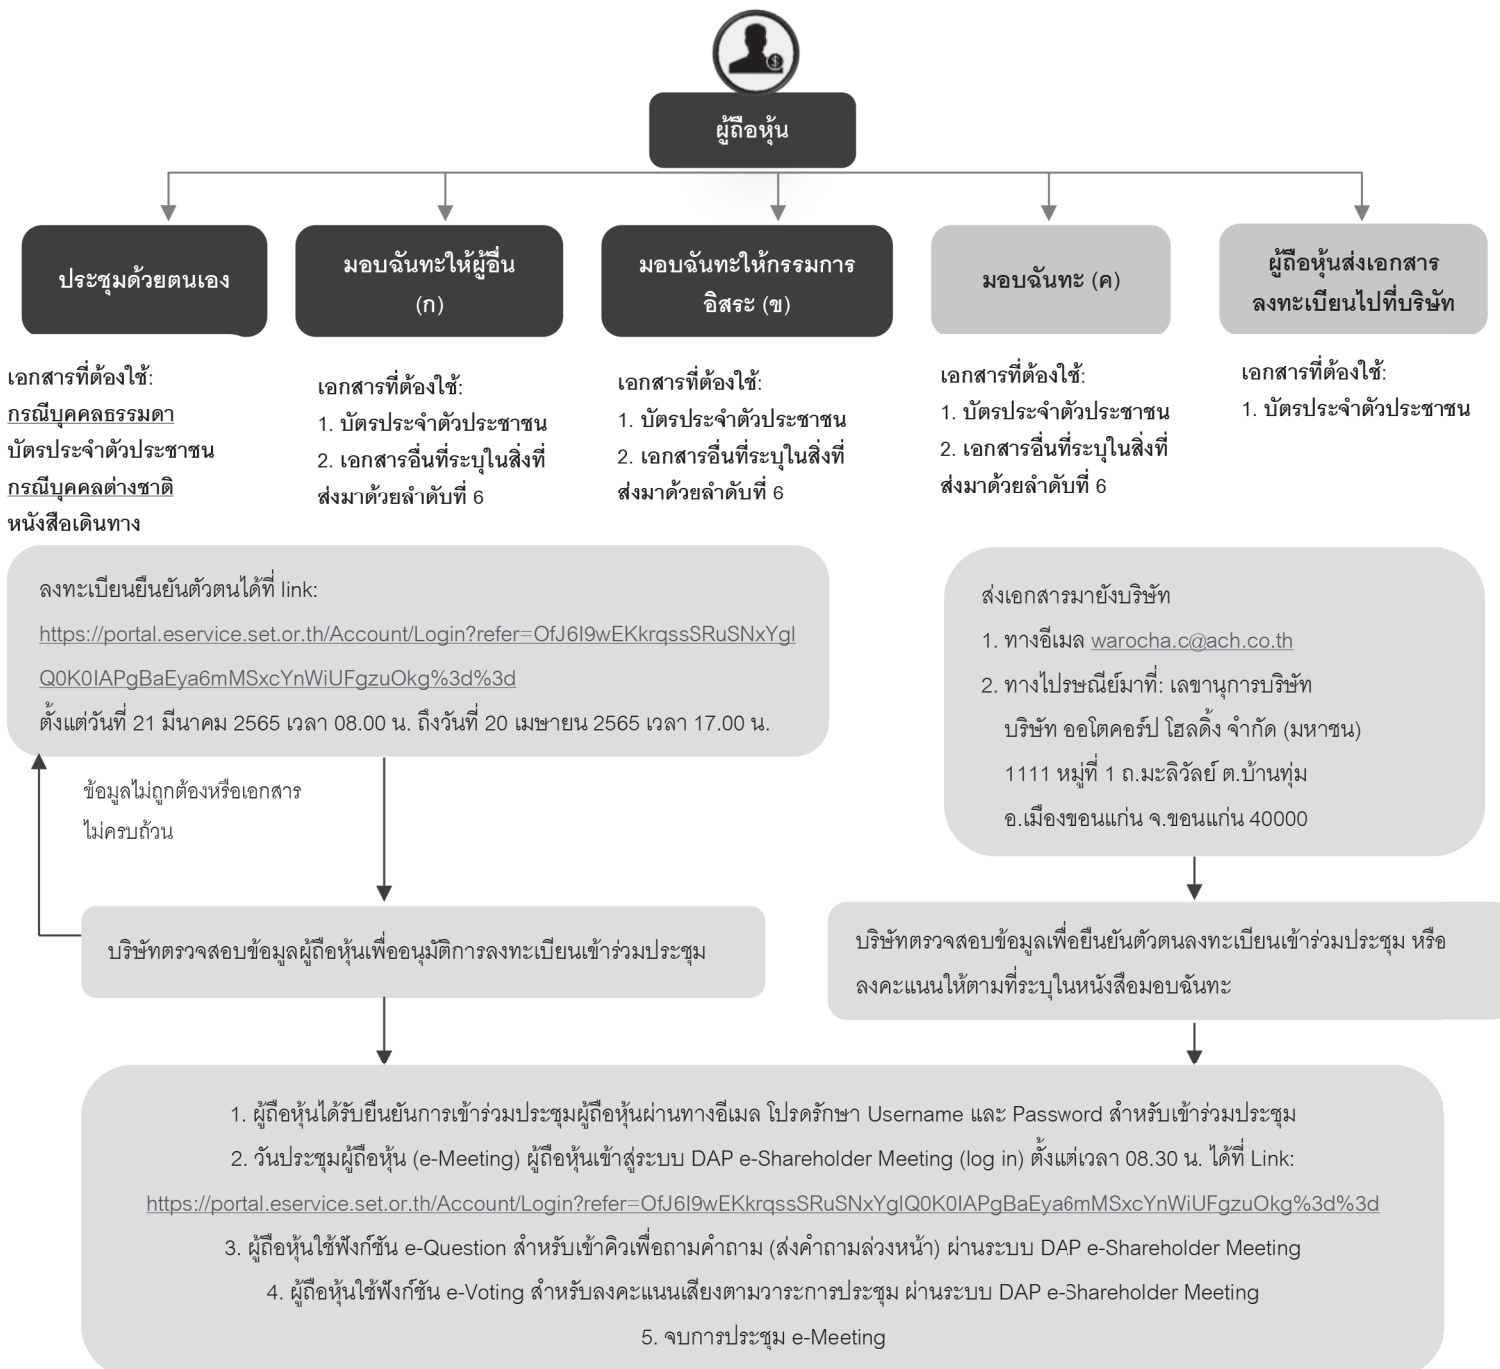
ผู้ถือหุ้น

ประชุมด้วยตนเอง

มอบฉันทะให้ผู้อื่น (ก)

มอบฉันทะให้กรรมการอิสระ (ข)

มอบฉันทะ (ค)

ผู้ถือหุ้นส่งเอกสารลงทะเบียนไปที่บริษัท

เอกสารที่ต้องใช้:
กรณีบุคคลธรรมดา
บัตรประจำตัวประชาชน
กรณีบุคคลต่างชาติ
หนังสือเดินทาง

เอกสารที่ต้องใช้:
1. บัตรประจำตัวประชาชน
2. เอกสารอื่นที่ระบุในสิ่งที่ส่งมาด้วยลำดับที่ 6

เอกสารที่ต้องใช้:
1. บัตรประจำตัวประชาชน
2. เอกสารอื่นที่ระบุในสิ่งที่ส่งมาด้วยลำดับที่ 6

เอกสารที่ต้องใช้:
1. บัตรประจำตัวประชาชน
2. เอกสารอื่นที่ระบุในสิ่งที่ส่งมาด้วยลำดับที่ 6

เอกสารที่ต้องใช้:
1. บัตรประจำตัวประชาชน

ลงทะเบียนยืนยันตัวตนได้ที่ link:
https://portal.eservice.set.or.th/Account/Login?refer=OfJ6I9wEKkrqssSRuSNxYglQ0K0IAPgBaEya6mMSxcYnWiUFgzuOkg%3d%3d
ตั้งแต่วันที่ 21 มีนาคม 2565 เวลา 08.00 น. ถึงวันที่ 20 เมษายน 2565 เวลา 17.00 น.

ข้อมูลไม่ถูกต้องหรือเอกสารไม่ครบถ้วน

บริษัทตรวจสอบข้อมูลผู้ถือหุ้นเพื่ออนุมัติการลงทะเบียนเข้าร่วมประชุม

ส่งเอกสารมายังบริษัท
1. ทางอีเมล warocha.c@ach.co.th
2. ทางไปรษณีย์มาที่: เลขานุการบริษัท
บริษัท ออโตคอร์ป โฮลดิ้ง จำกัด (มหาชน)
1111 หมู่ที่ 1 ถ.มะลิวัลย์ ต.บ้านทุ่ม
อ.เมืองขอนแก่น จ.ขอนแก่น 40000

บริษัทตรวจสอบข้อมูลเพื่อยืนยันตัวตนลงทะเบียนเข้าร่วมประชุม หรือลงคะแนนให้ตามที่ระบุในหนังสือมอบฉันทะ

1. ผู้ถือหุ้นได้รับยืนยันการเข้าร่วมประชุมผู้ถือหุ้นผ่านทางอีเมล โปรดรักษา Username และ Password สำหรับเข้าร่วมประชุม
2. วันประชุมผู้ถือหุ้น (e-Meeting) ผู้ถือหุ้นเข้าสู่ระบบ DAP e-Shareholder Meeting (log in) ตั้งแต่เวลา 08.30 น. ได้ที่ Link:
https://portal.eservice.set.or.th/Account/Login?refer=OfJ6I9wEKkrqssSRuSNxYglQ0K0IAPgBaEya6mMSxcYnWiUFgzuOkg%3d%3d
3. ผู้ถือหุ้นใช้ฟังก์ชัน e-Question สำหรับเข้าคิวเพื่อถามคำถาม (ส่งคำถามล่วงหน้า) ผ่านระบบ DAP e-Shareholder Meeting
4. ผู้ถือหุ้นใช้ฟังก์ชัน e-Voting สำหรับลงคะแนนเสียงตามวาระการประชุม ผ่านระบบ DAP e-Shareholder Meeting
5. จบการประชุม e-Meeting